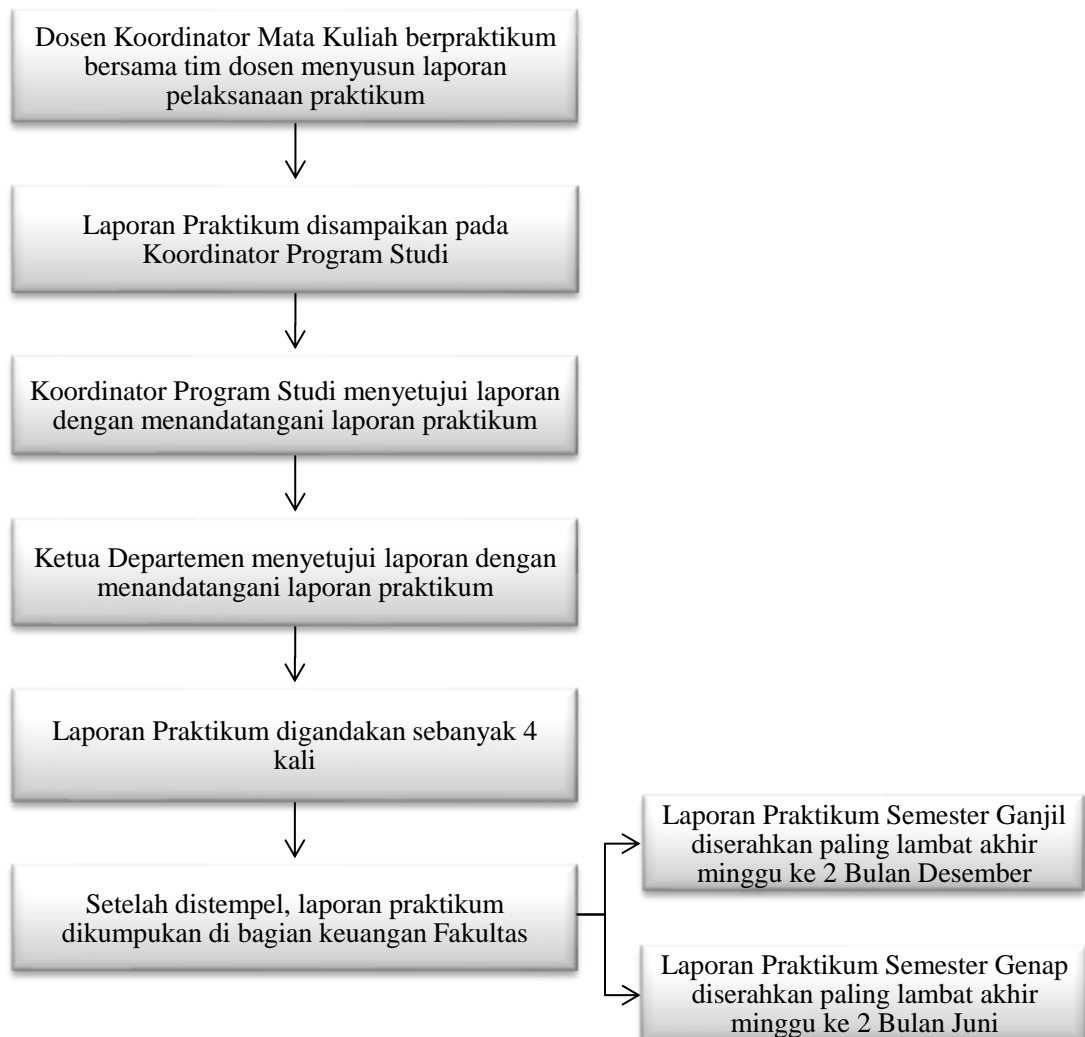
Dosen Koordinator Mata Kuliah berpraktikum bersama tim dosen menyusun laporan pelaksanaan praktikum

Laporan Praktikum disampaikan pada Koordinator Program Studi

Koordinator Program Studi menyetujui laporan dengan menandatangani laporan praktikum

Ketua Departemen menyetujui laporan dengan menandatangani laporan praktikum

Laporan Praktikum digandakan sebanyak 4 kali

Setelah distempel, laporan praktikum dikumpukan di bagian keuangan Fakultas

Laporan Praktikum Semester Ganjil diserahkan paling lambat akhir minggu ke 2 Bulan Desember

Laporan Praktikum Semester Genap diserahkan paling lambat akhir minggu ke 2 Bulan Juni